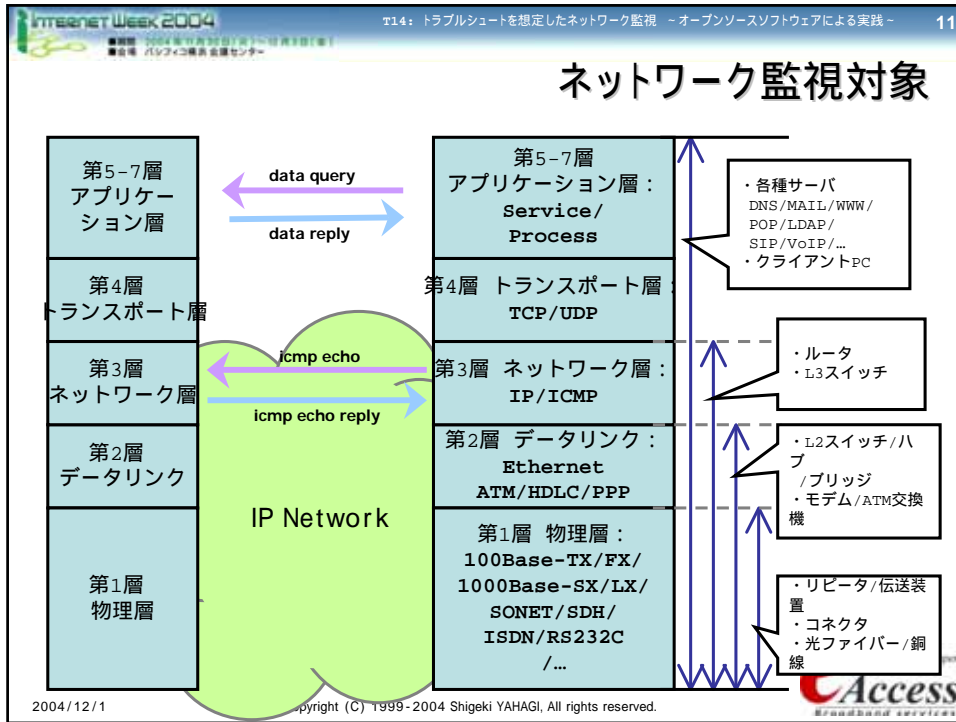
Internet Week 2004

■期間 2004年11月30日(火)～12月3日(金)
■会場 パシフィコ横浜 会議センター

T14: トラブルシュートを想定したネットワーク監視 ～オープンソースソフトウェアによる実践～

11

ネットワーク監視対象

第5-7層
アプリケーション層

第4層
トランスポート層

第3層
ネットワーク層

第2層
データリンク

第1層
物理層

data query

data reply

icmp echo

icmp echo reply

IP Network

第5-7層
アプリケーション層:
Service/
Process

第4層 トランスポート層:
TCP/UDP

第3層 ネットワーク層:
IP/ICMP

第2層 データリンク:
Ethernet
ATM/HDLC/PPP

第1層 物理層:
100Base-TX/FX/
1000Base-SX/LX/
SONET/SDH/
ISDN/RS232C
/…

・各種サーバ
DNS/MAIL/WWW/
POP/LDAP/
SIP/VoIP/…
・クライアントPC

・ルータ
・L3スイッチ

・L2スイッチ/ハブ
/ブリッジ
・モデム/ATM交換機

・リピータ/伝送装置
・コネクタ
・光ファイバー/銅線

2004/12/1

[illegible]pyright (C) 1999-2004 Shigeki YAHAGI, All rights reserved.

Access
Broadband services